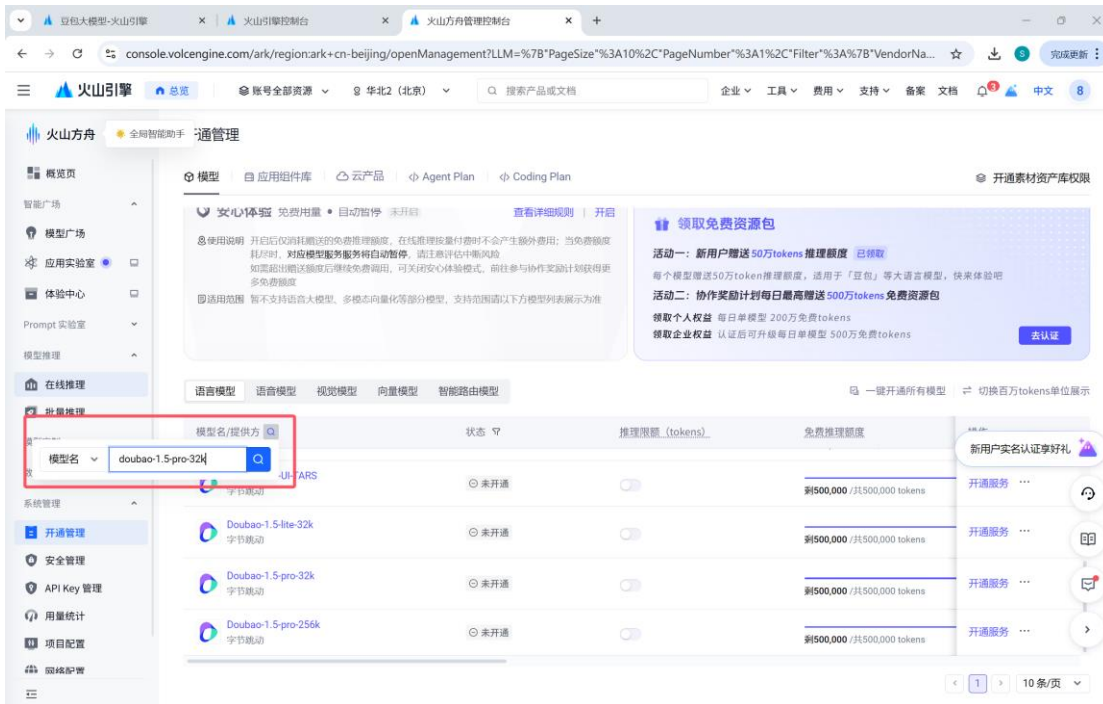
豆包大模型-火山引擎 × 火山引擎控制台 × 火山方舟管理控制台 × +

console.volcengine.com/ark/region:ark+cn-beijing/openManagement?LLM=%7B"PageSize"%3A10%2C"PageNumber"%3A1%2C"Filter"%3A%7B"VendorNa...

完成更新

火山引擎 总览 账号全部资源 华北2（北京） 搜索产品或文档 企业 工具 费用 支持 备案 文档 3 中文 8

火山方舟 全网智能助手 开通管理

概览
智能广场
模型广场
应用实验室
体验中心
Prompt 实验室
模型推理
在线推理
批量推理
系统管理
开通管理
安全管理
API Key 管理
用量统计
项目配置
网络配置

模型 应用组件库 云产品 Agent Plan Coding Plan 开通素材资产库权限

安心体验 免费用量 • 自动暂停 未开启 查看详细规则 | 开启

使用说明 开启后仅消耗赠送的免费推理额度，在线推理按量付费时不会产生额外费用；当免费额度耗尽时，对应模型服务服务将自动暂停，请注意评估中断风险
如需超出赠送额度后继续免费调用，可关闭安心体验模式，前往参与协作奖励计划获得更多免费额度

适用范围 暂不支持语音大模型、多模态向量化等部分模型，支持范围请以下方模型列表展示为准

领取免费资源包
活动一：新用户赠送50万tokens推理额度 已领取
每个模型赠送50万token推理额度，适用于「豆包」等大语言模型，快来体验吧
活动二：协作奖励计划每日最高赠送500万tokens免费资源包
领取个人权益 每日单模型 200万免费tokens
领取企业权益 认证后可升级每日单模型 500万免费tokens
去认证

语言模型 语音模型 视觉模型 向量模型 智能路由模型 一键开通所有模型 切换百万tokens单位展示

模型名/提供方 状态 推理限额（tokens） 免费推理额度 操作

模型名 doubao-1.5-pro-32k

新用户实名认证享好礼

| 模型名/提供方 | 状态 | 推理限额（tokens） | 免费推理额度 | 操作 |
|---|---|---|---|---|
| -UI-TARS 字节跳动 | 未开通 | | 剩500,000 /共500,000 tokens | 开通服务 ··· |
| Doubao-1.5-lite-32k 字节跳动 | 未开通 | | 剩500,000 /共500,000 tokens | 开通服务 ··· |
| Doubao-1.5-pro-32k 字节跳动 | 未开通 | | 剩500,000 /共500,000 tokens | 开通服务 ··· |
| Doubao-1.5-pro-256k 字节跳动 | 未开通 | | 剩500,000 /共500,000 tokens | 开通服务 ··· |

< 1 > 10条/页